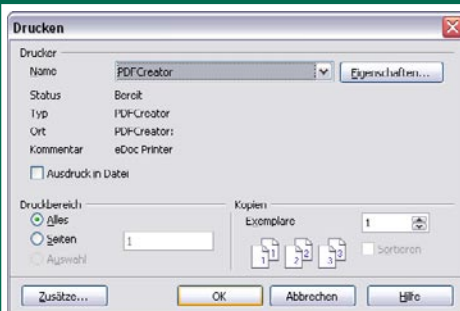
Drucken

Drucker

Name PDFCreator Eigenschaften...

Status Bereit

Typ PDFCreator

Ort PDFCreator:

Kommentar eDoc Printer

Ausdruck in Datei

Druckbereich

Alles

Seiten 1

Auswahl

Kopien

Exemplare 1

1 2 3

Sortieren

Zusätze... OK Abbrechen Hilfe